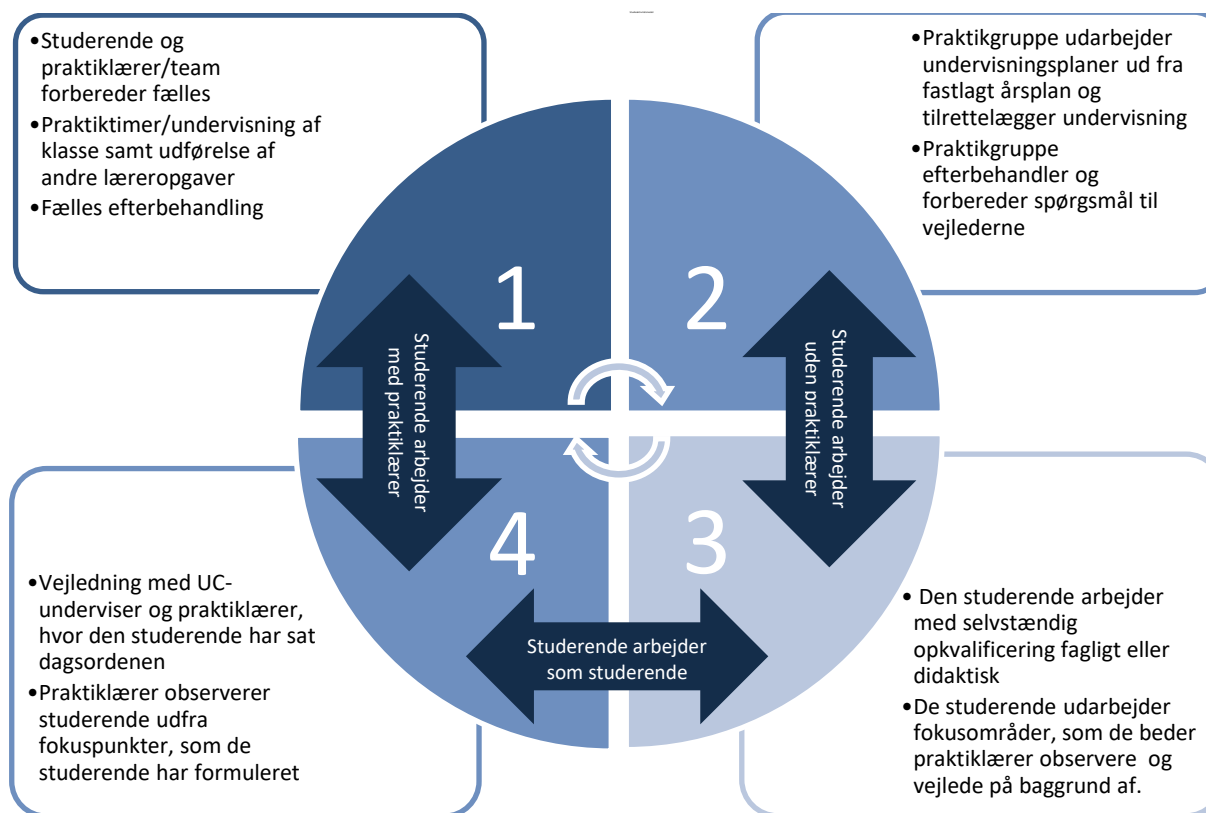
•Studerende og praktiklærer/team forbereder fælles
•Praktiktimer/undervisning af klasse samt udførelse af andre læreropgaver
•Fælles efterbehandling

•Praktikgruppe udarbejder undervisningsplaner ud fra fastlagt årsplan og tilrettelægger undervisning
•Praktikgruppe efterbehandler og forbereder spørgsmål til vejlederne

1

2

Studerende arbejder med praktiklærer

Studerende arbejder uden praktiklærer

4

3

Studerende arbejder som studerende

•Vejledning med UC-underviser og praktiklærer, hvor den studerende har sat dagsordenen
•Praktiklærer observerer studerende udfra fokuspunkter, som de studerende har formuleret

• Den studerende arbejder med selvstændig opkvalificering fagligt eller didaktisk
•De studerende udarbejder fokusområder, som de beder praktiklærer observere og vejlede på baggrund af.